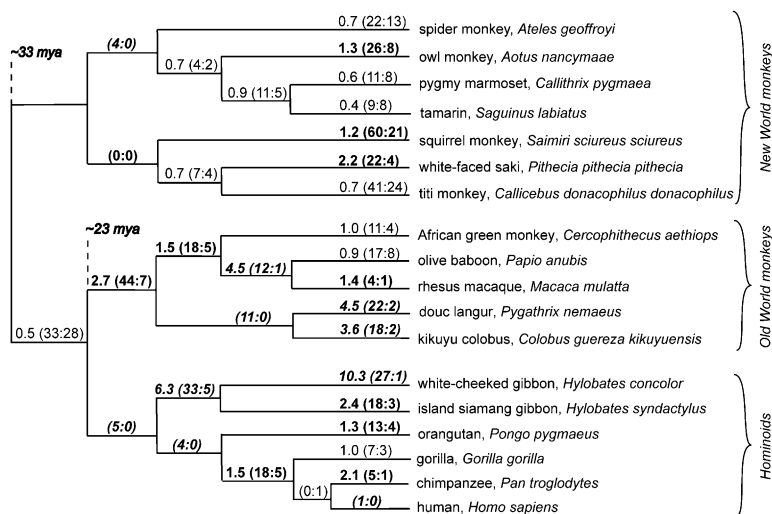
~33 mya

(4:0)

0.7 (22:13) spider monkey, Ateles geoffroyi

1.3 (26:8) owl monkey, Aotus nancymaae

0.7 (4:2)

0.6 (11:8) pygmy marmoset, Callithrix pygmaea

0.9 (11:5)

0.4 (9:8) tamarin, Saguinus labiatus

(0:0)

1.2 (60:21) squirrel monkey, Saimiri sciureus sciureus

2.2 (22:4) white-faced saki, Pithecia pithecia pithecia

0.7 (7:4)

0.7 (41:24) titi monkey, Callicebus donacophilus donacophilus

New World monkeys

~23 mya

1.5 (18:5)

1.0 (11:4) African green monkey, Cercophithecus aethiops

0.9 (17:8) olive baboon, Papio anubis

4.5 (12:1)

1.4 (4:1) rhesus macaque, Macaca mulatta

2.7 (44:7)

(11:0)

4.5 (22:2) douc langur, Pygathrix nemaeus

3.6 (18:2) kikuyu colobus, Colobus guereza kikuyuensis

Old World monkeys

0.5 (33:28)

6.3 (33:5)

10.3 (27:1) white-cheeked gibbon, Hylobates concolor

2.4 (18:3) island siamang gibbon, Hylobates syndactylus

(5:0)

(4:0)

1.3 (13:4) orangutan, Pongo pygmaeus

1.0 (7:3) gorilla, Gorilla gorilla

1.5 (18:5)

2.1 (5:1) chimpanzee, Pan troglodytes

(0:1)

(1:0) human, Homo sapiens

Hominoids